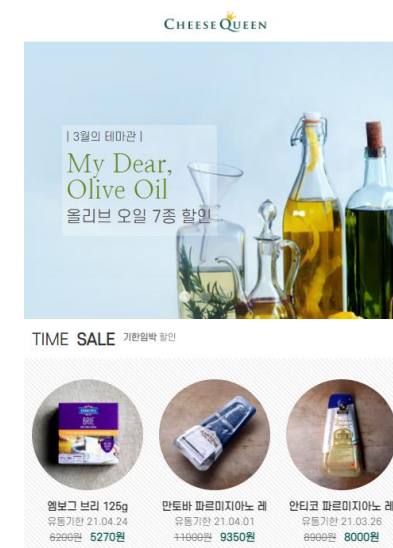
CHEESE QUEEN

| 3월의 테마관 |
My Dear, Olive Oil
올리브 오일 7종 할인

TIME SALE 기한임박 할인

BRIE

엠보그 브리 125g
유통기한 21.04.24
6200원 5270원

만토바 파르미지아노 레
유통기한 21.04.01
11000원 9350원

안티코 파르미지아노 레
유통기한 21.03.26
8900원 8000원